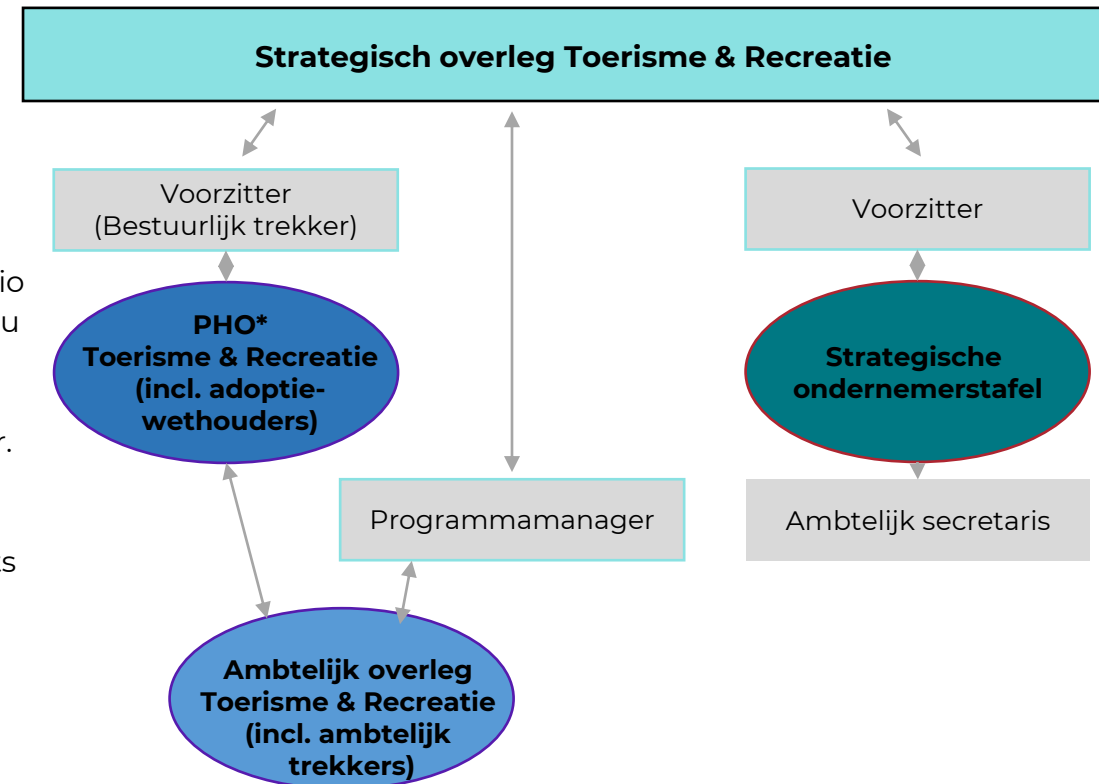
Strategisch overleg Toerisme & Recreatie

Voorzitter (Bestuurlijk trekker)

Voorzitter

io

u

PHO* Toerisme & Recreatie (incl. adoptiewethouders)

Strategische ondernemerstafel

r.

Programmamanager

Ambtelijk secretaris

s

Ambtelijk overleg Toerisme & Recreatie (incl. ambtelijk trekkers)